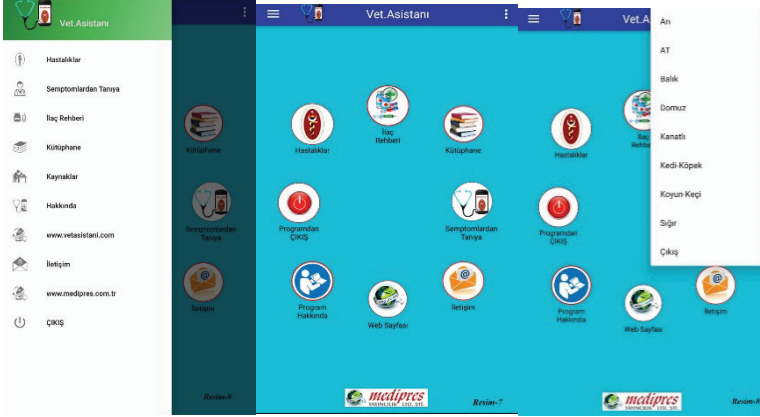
Vet.Asistanı

Hastalıklar
Semptomlardan Tanıya
İlaç Rehberi
Kütüphane
Kaynaklar
Hakkında
www.vetasistani.com
İletişim
www.medipres.com.tr
ÇIKIŞ

Kütüphane
Semptomlardan Tanıya
İletişim

Resim-9

Vet.Asistanı

Hastalıklar
İlaç Rehberi
Kütüphane
Programdan ÇIKIŞ
Semptomlardan Tanıya
Program Hakkında
Web Sayfası
İletişim

medipres
YAYINCILIK LTD. ŞTİ.

Resim-7

Vet.Asistanı

Hastalıklar
İlaç Rehberi
Programdan ÇIKIŞ
Program Hakkında
Web Sayfası
İletişim

Arı
AT
Balık
Domuz
Kanatlı
Kedi-Köpek
Koyun-Keçi
Sığır
Çıkış

medipres
YAYINCILIK LTD. ŞTİ.

Resim-8